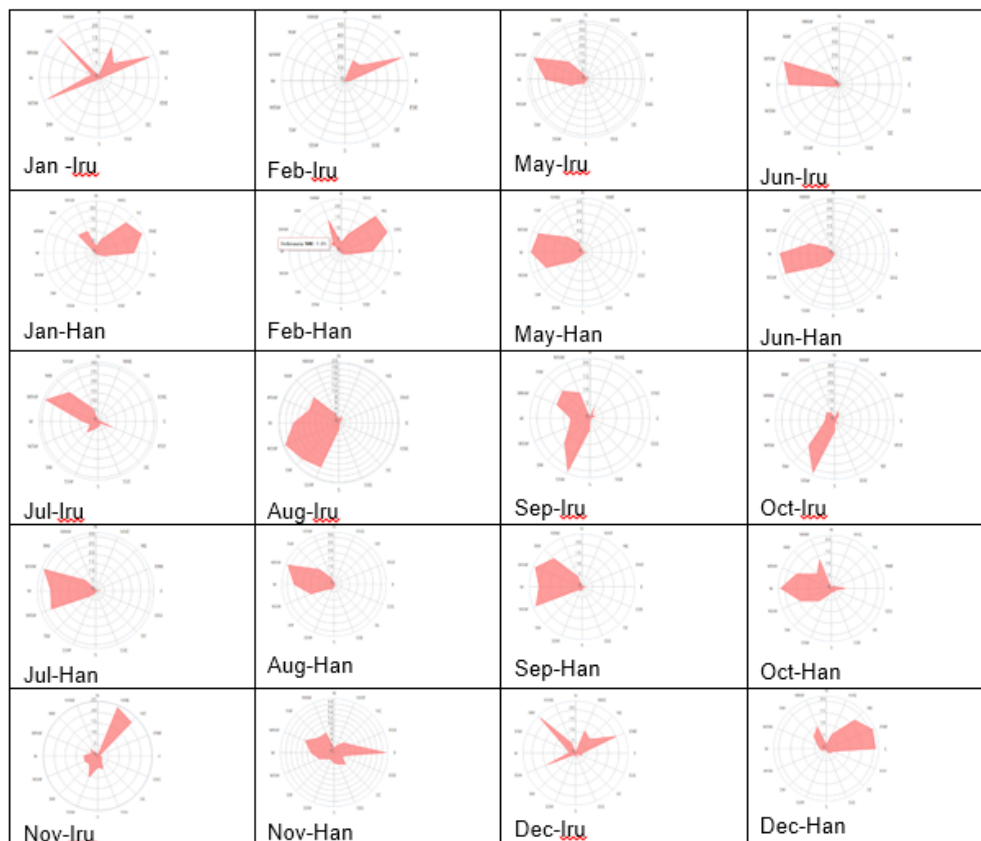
| | | | |
|---|---|---|---|
| Jan -Iru | Feb-Iru | May-Iru | Jun-Iru |
| Jan-Han | Feb-Han | May-Han | Jun-Han |
| Jul-Iru | Aug-Iru | Sep-Iru | Oct-Iru |
| Jul-Han | Aug-Han | Sep-Han | Oct-Han |
| Nov-Iru | Nov-Han | Dec-Iru | Dec-Han |